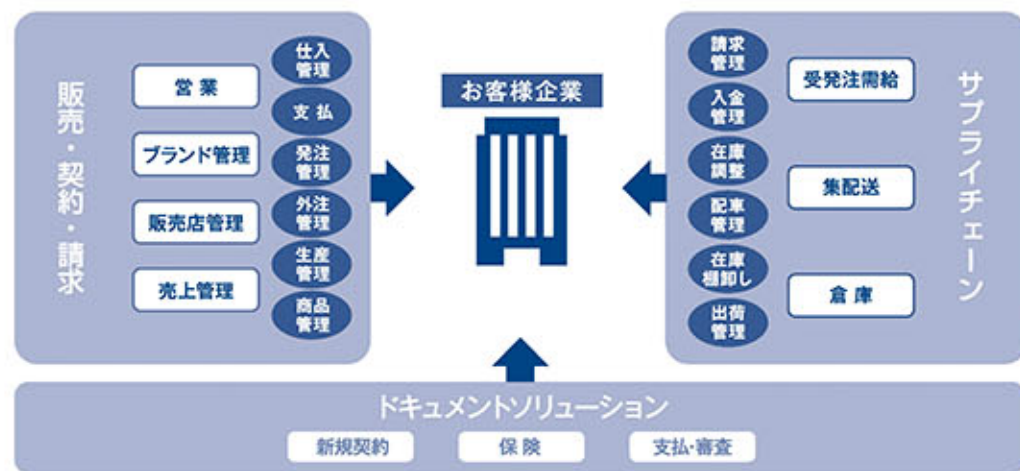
販売・契約・請求

営業

ブランド管理

販売店管理

売上管理

仕入管理

支払

発注管理

外注管理

生産管理

商品管理

お客様企業

請求管理

入金管理

在庫調整

配車管理

在庫棚卸し

出荷管理

受発注需給

集配送

倉庫

サプライチェーン

ドキュメントソリューション

新規契約

保険

支払･審査